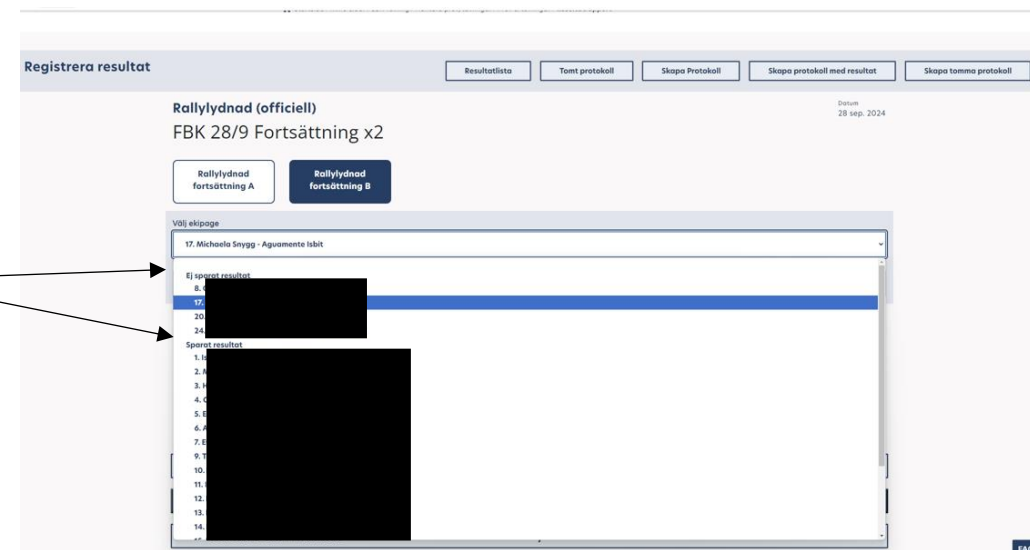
Registrera resultat

Resultatlista | Tomt protokoll | Skapa Protokoll | Skapa protokoll med resultat | Skapa tomma protokoll

Rallylydnad (officiell)

FBK 28/9 Fortsättning x2

Datum
28 sep. 2024

Rallylydnad fortsättning A

Rallylydnad fortsättning B

Välj ekipage

17. Michaela Snygg - Aguamente Isbit

Ej sparat resultat
8. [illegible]
17. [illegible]
20. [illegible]
24. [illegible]
Sparat resultat
1. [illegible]
2. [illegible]
3. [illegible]
4. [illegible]
5. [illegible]
6. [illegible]
7. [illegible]
9. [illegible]
10. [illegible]
11. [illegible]
12. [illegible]
13. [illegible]
14. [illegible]